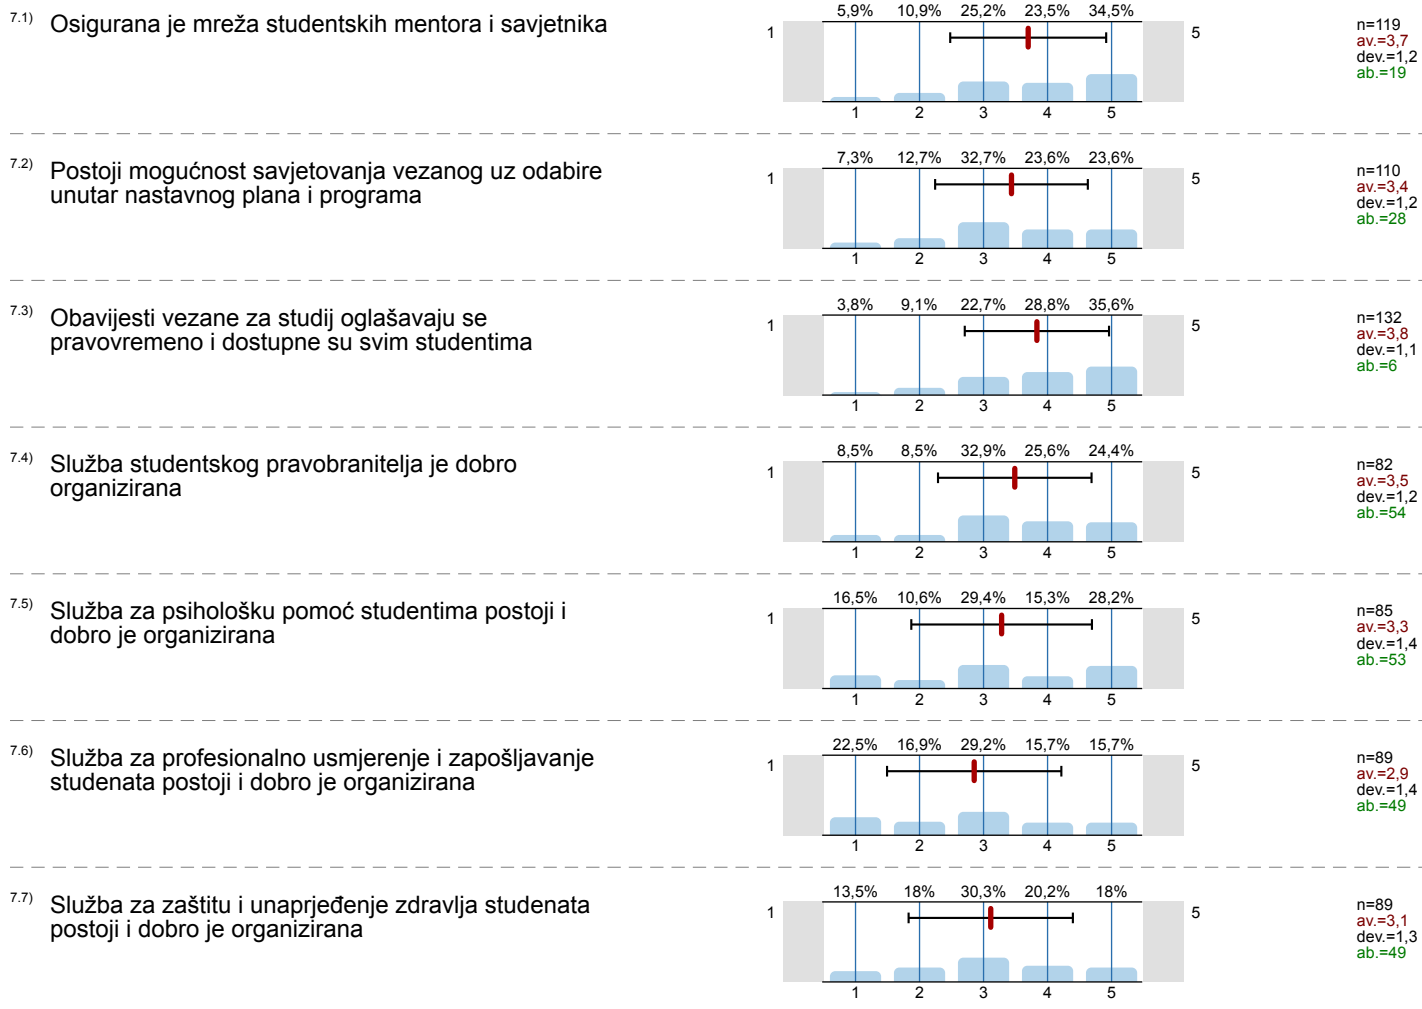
7.1) Osigurana je mreža studentskih mentora i savjetnika

5,9% 10,9% 25,2% 23,5% 34,5%

1 5

1 2 3 4 5

n=119
av.=3,7
dev.=1,2
ab.=19

7.2) Postoji mogućnost savjetovanja vezanog uz odabire unutar nastavnog plana i programa

7,3% 12,7% 32,7% 23,6% 23,6%

1 5

1 2 3 4 5

n=110
av.=3,4
dev.=1,2
ab.=28

7.3) Obavijesti vezane za studij oglašavaju se pravovremeno i dostupne su svim studentima

3,8% 9,1% 22,7% 28,8% 35,6%

1 5

1 2 3 4 5

n=132
av.=3,8
dev.=1,1
ab.=6

7.4) Služba studentskog pravobranitelja je dobro organizirana

8,5% 8,5% 32,9% 25,6% 24,4%

1 5

1 2 3 4 5

n=82
av.=3,5
dev.=1,2
ab.=54

7.5) Služba za psihološku pomoć studentima postoji i dobro je organizirana

16,5% 10,6% 29,4% 15,3% 28,2%

1 5

1 2 3 4 5

n=85
av.=3,3
dev.=1,4
ab.=53

7.6) Služba za profesionalno usmjerenje i zapošljavanje studenata postoji i dobro je organizirana

22,5% 16,9% 29,2% 15,7% 15,7%

1 5

1 2 3 4 5

n=89
av.=2,9
dev.=1,4
ab.=49

7.7) Služba za zaštitu i unaprjeđenje zdravlja studenata postoji i dobro je organizirana

13,5% 18% 30,3% 20,2% 18%

1 5

1 2 3 4 5

n=89
av.=3,1
dev.=1,3
ab.=49